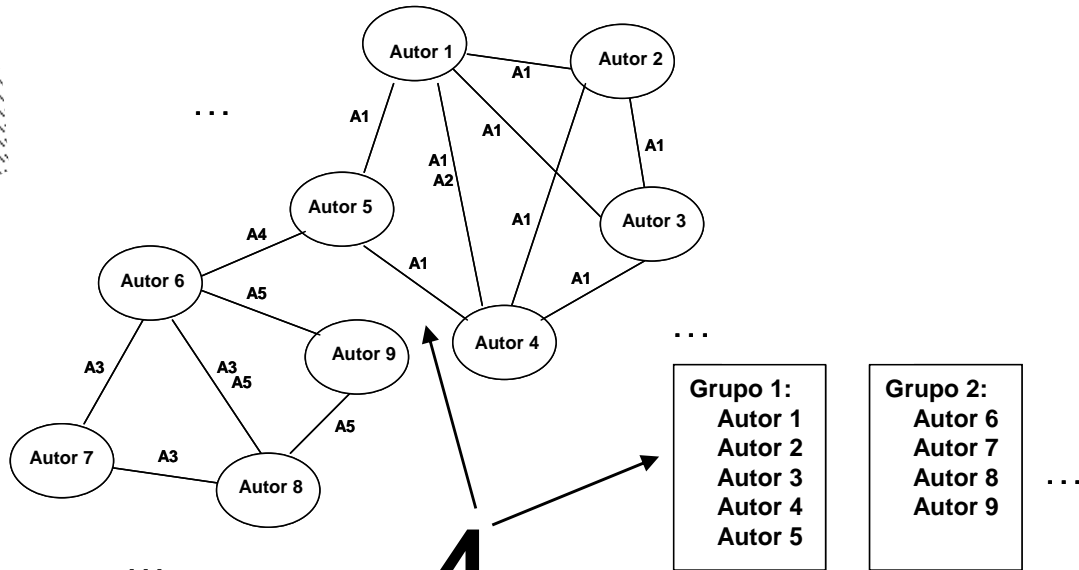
Autor 1
Autor 2
A1
A1
A1
A1
A1
A2
Autor 5
Autor 3
A1
A4
A1
A1
Autor 6
A5
Autor 4
Autor 9
A3
A3
A5
A5
Autor 7
A3
Autor 8
. . .
. . .
. . .

Grupo 1:
Autor 1
Autor 2
Autor 3
Autor 4
Autor 5

Grupo 2:
Autor 6
Autor 7
Autor 8
Autor 9

. . .
. . .
4